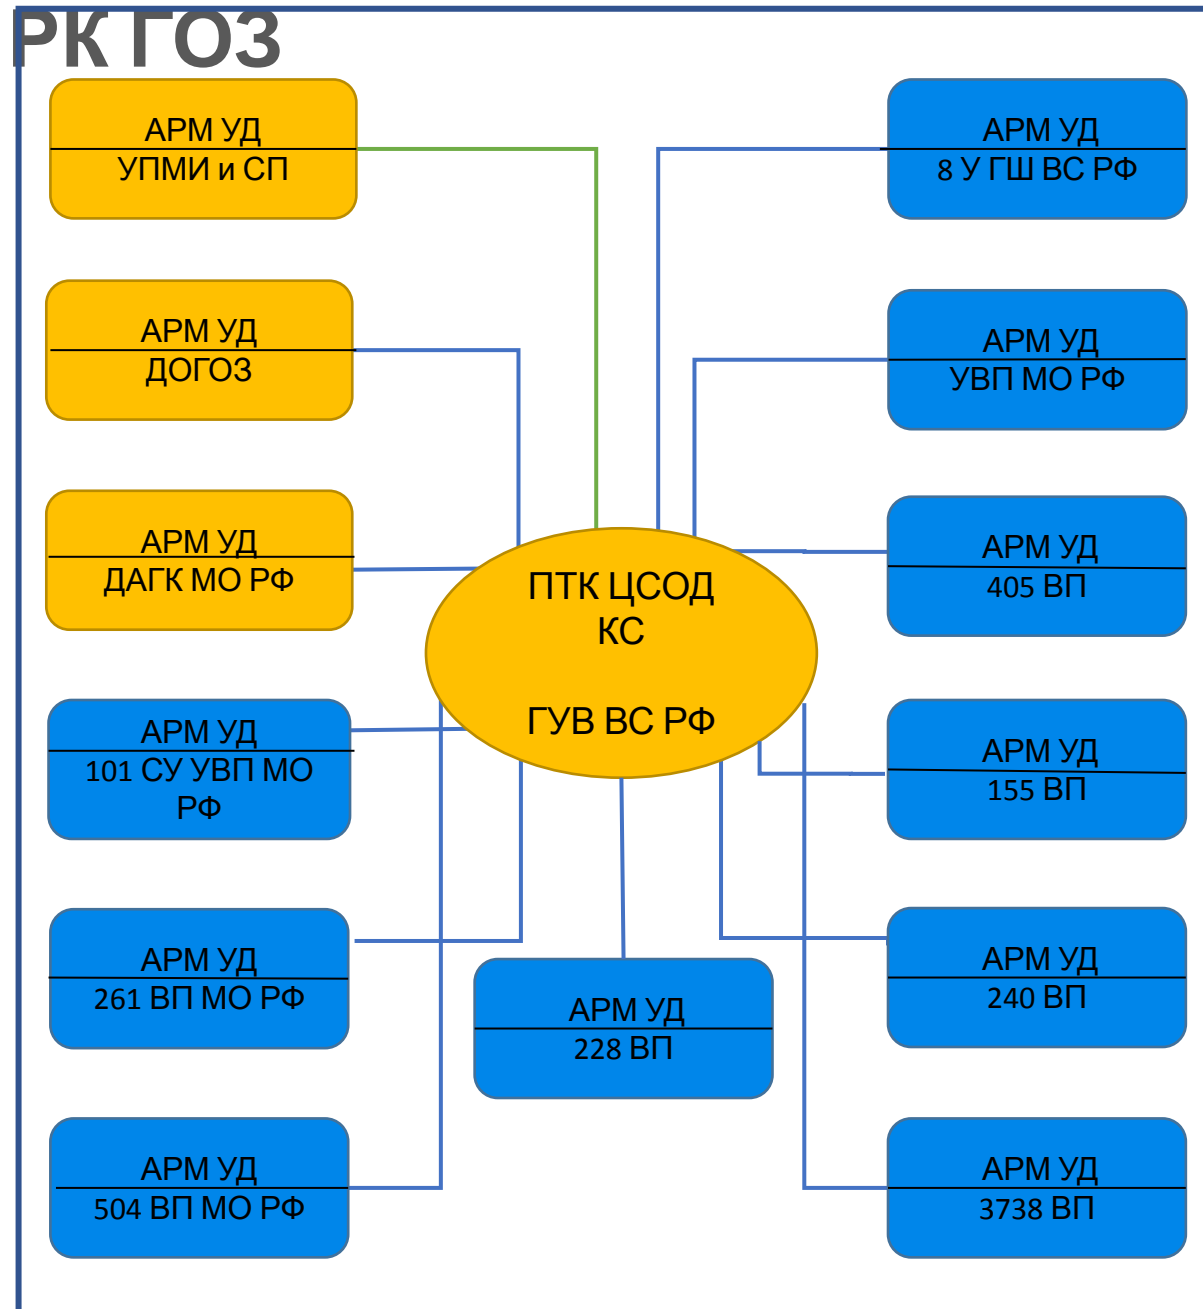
РК ГОЗ

АРМ УД
УПМИ и СП

АРМ УД
ДОГОЗ

АРМ УД
ДАГК МО РФ

АРМ УД
101 СУ УВП МО РФ

АРМ УД
261 ВП МО РФ

АРМ УД
504 ВП МО РФ

ПТК ЦСОД
КС

ГУВ ВС РФ

АРМ УД
228 ВП

АРМ УД
8 У ГШ ВС РФ

АРМ УД
УВП МО РФ

АРМ УД
405 ВП

АРМ УД
155 ВП

АРМ УД
240 ВП

АРМ УД
3738 ВП